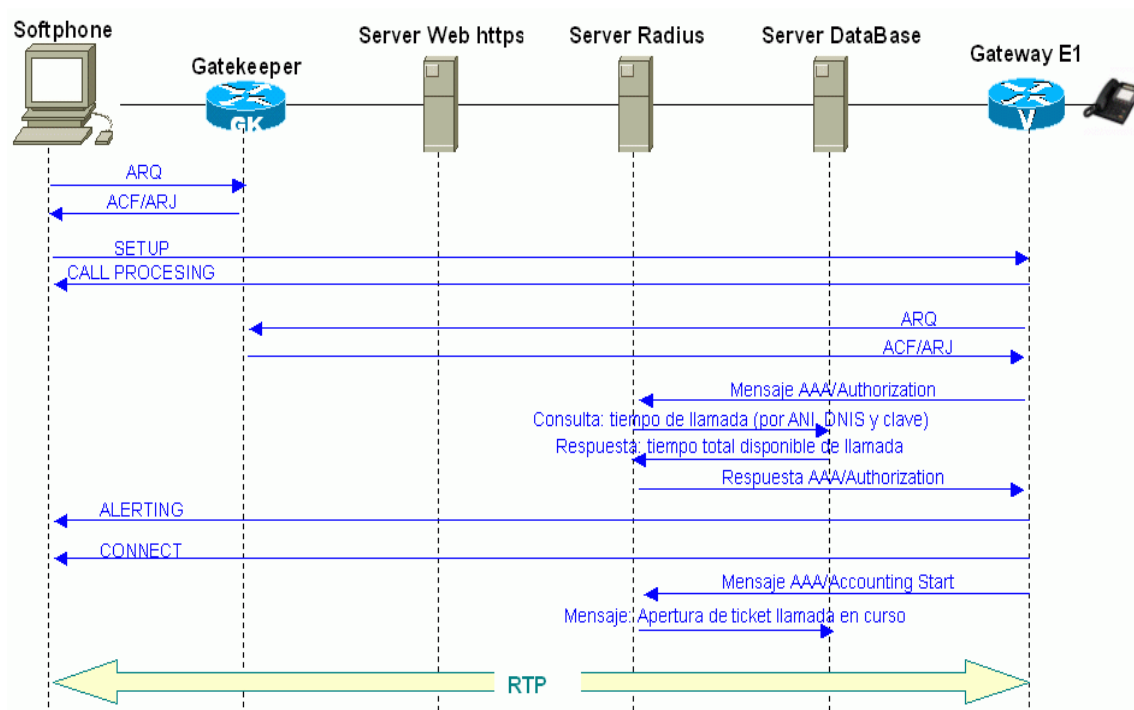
Softphone

Gatekeeper

GK

Server Web https

Server Radius

Server DataBase

Gateway E1

V

ARQ

ACF/ARJ

SETUP

CALL PROCESING

ARQ

ACF/ARJ

Mensaje AAA/Authorization

Consulta: tiempo de llamada (por ANI, DNIS y clave)

Respuesta: tiempo total disponible de llamada

Respuesta AAA/Authorization

ALERTING

CONNECT

Mensaje AAA/Accounting Start

Mensaje: Apertura de ticket llamada en curso

RTP